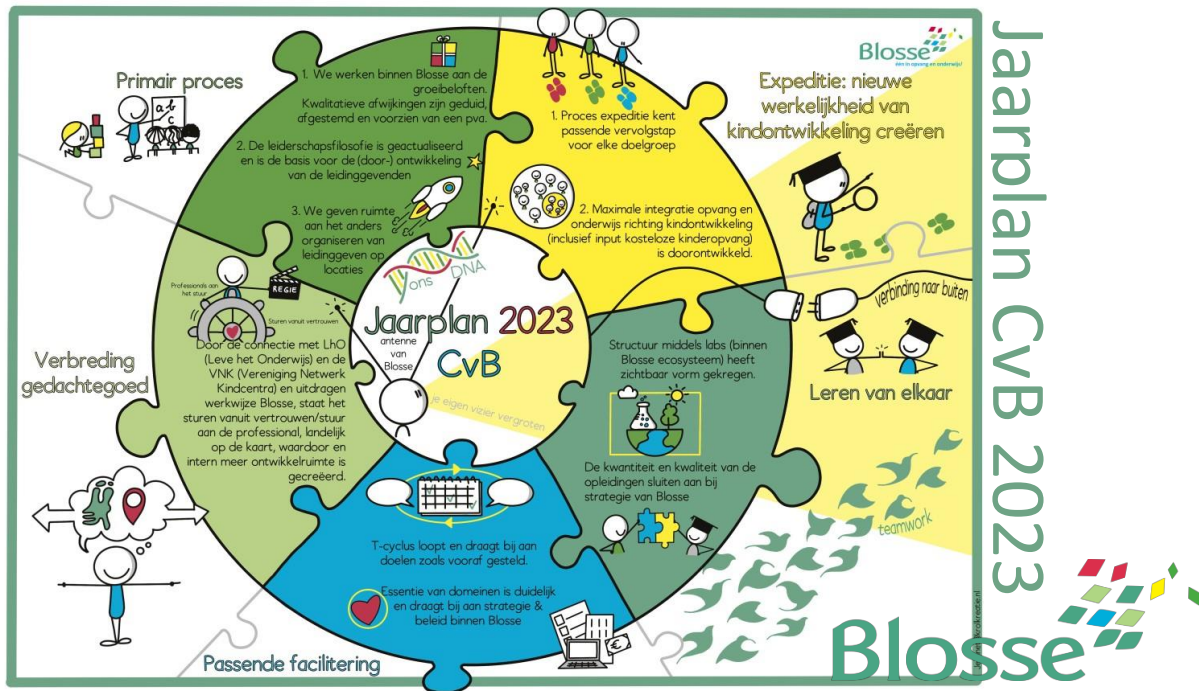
Jaarplan CvB 2023

Blosse
sterk in opvang en onderwijs!

Primair proces

1. We werken binnen Blosse aan de groeibeloften. Kwalitatieve afwijkingen zijn geduid, afgestemd en voorzien van een pva.

2. De leiderschapsfilosofie is geactualiseerd en is de basis voor de (door-) ontwikkeling van de leidinggevenden

3. We geven ruimte aan het anders organiseren van leidinggeven op locaties

1. Proces expeditie kent passende vervolgstap voor elke doelgroep

2. Maximale integratie opvang en onderwijs richting kindontwikkeling (inclusief input kosteloze kinderopvang) is doorontwikkeld.

Expeditie: nieuwe werkelijkheid van kindontwikkeling creëren

ons DNA

Jaarplan 2023
CvB

antenne van Blosse

je eigen vizier vergroten

Professionals aan het stuur

REGIE

Sturen vanuit vertrouwen

Verbreding gedachtegoed

Door de connectie met LhO (Leve het Onderwijs) en de VNK (Vereniging Netwerk Kindcentra) en uitdragen werkwijze Blosse, staat het sturen vanuit vertrouwen/stuur aan de professional, landelijk op de kaart, waardoor en intern meer ontwikkelruimte is gecreëerd.

verbinding naar buiten

Leren van elkaar

Structuur middels labs (binnen Blosse ecosysteem) heeft zichtbaar vorm gekregen.

De kwantiteit en kwaliteit van de opleidingen sluiten aan bij strategie van Blosse

teamwork

T-cyclus loopt en draagt bij aan doelen zoals vooraf gesteld.

Essentie van domeinen is duidelijk en draagt bij aan strategie & beleid binnen Blosse

Passende facilitering

Blosse